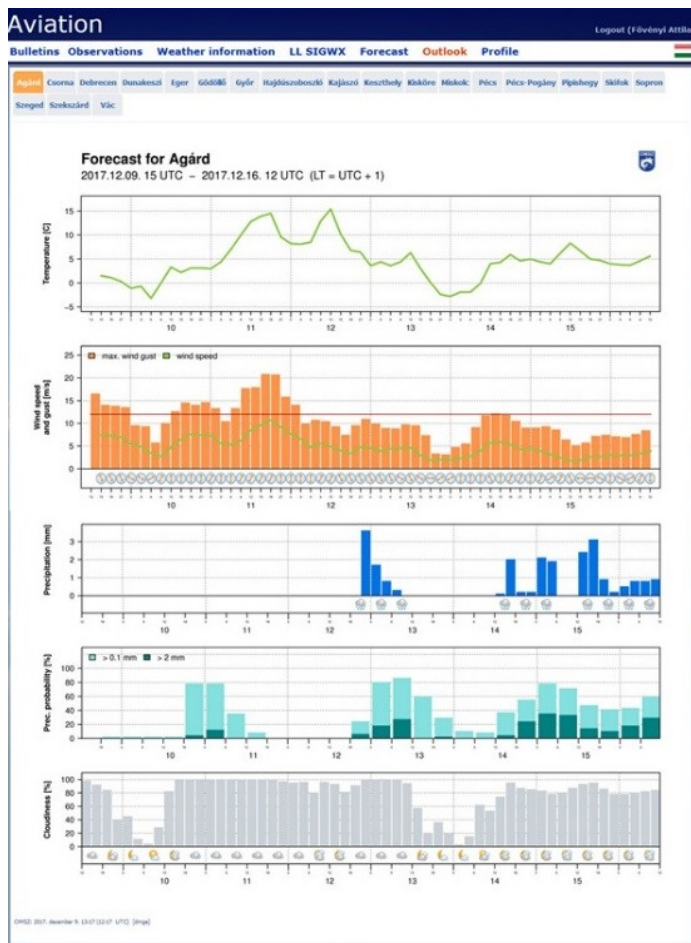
Aviation

Logout (Fövényi Attila

Bulletins Observations Weather information LL SIGWX Forecast Outlook Profile

Agárd Csorna Debrecen Dunakeszi Eger Gödöllő Győr Hajdúszoboszló Kajászó Keszthely Kiskőre Miskolc Pécs Pécs-Pogány Pipishegy Siófok Sopron Szeged Szekszárd Vác

Forecast for Agárd
2017.12.09. 15 UTC – 2017.12.16. 12 UTC (LT = UTC + 1)

Temperature [C]
15
10
5
0
-5
10 11 12 13 14 15

Wind speed and gust [m/s]
max. wind gust wind speed
25
20
15
10
5
0
10 11 12 13 14 15

Precipitation [mm]
3
2
1
0
10 11 12 13 14 15

Prec. probability [%]
> 0.1 mm > 2 mm
100
80
60
40
20
0
10 11 12 13 14 15

Cloudiness [%]
100
80
60
40
20
0
10 11 12 13 14 15

OMSZ: 2017. december 9. 13:17 (12:17 UTC) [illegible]